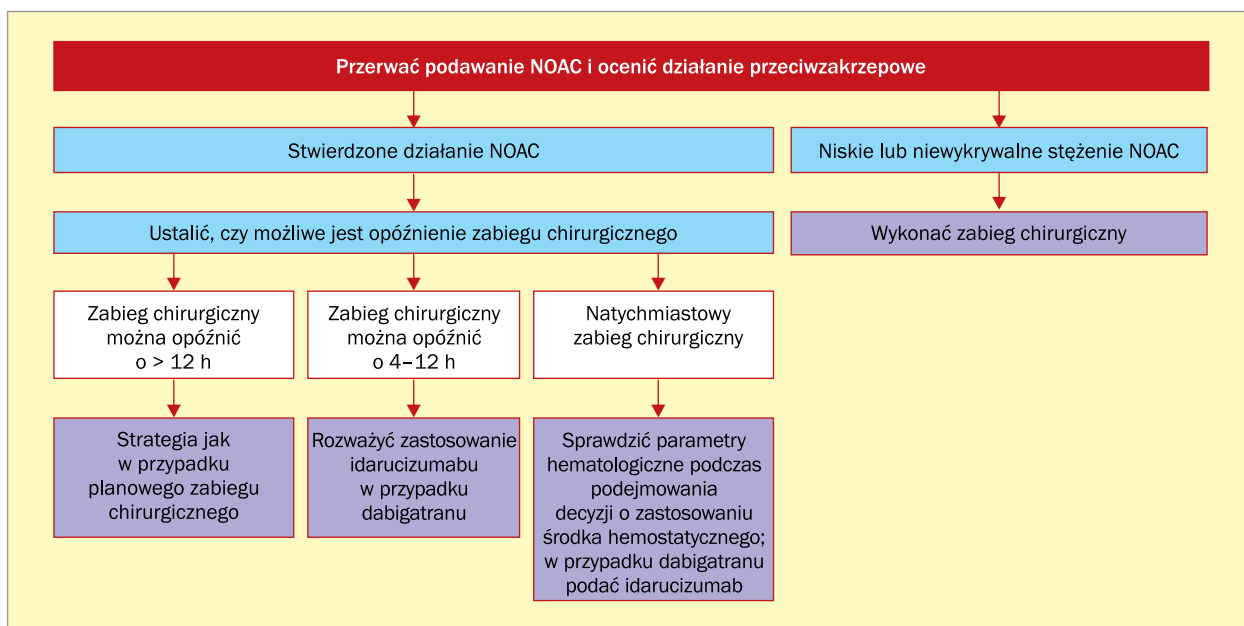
Przerwać podawanie NOAC i ocenić działanie przeciwzakrzepowe

Stwierdzone działanie NOAC

Niskie lub niewykrywalne stężenie NOAC

Ustalić, czy możliwe jest opóźnienie zabiegu chirurgicznego

Wykonać zabieg chirurgiczny

Zabieg chirurgiczny można opóźnić o > 12 h

Zabieg chirurgiczny można opóźnić o 4–12 h

Natychmiastowy zabieg chirurgiczny

Strategia jak w przypadku planowego zabiegu chirurgicznego

Rozważyć zastosowanie idarucizumabu w przypadku dabigatranu

Sprawdzić parametry hematologiczne podczas podejmowania decyzji o zastosowaniu środka hemostatycznego; w przypadku dabigatranu podać idarucizumab